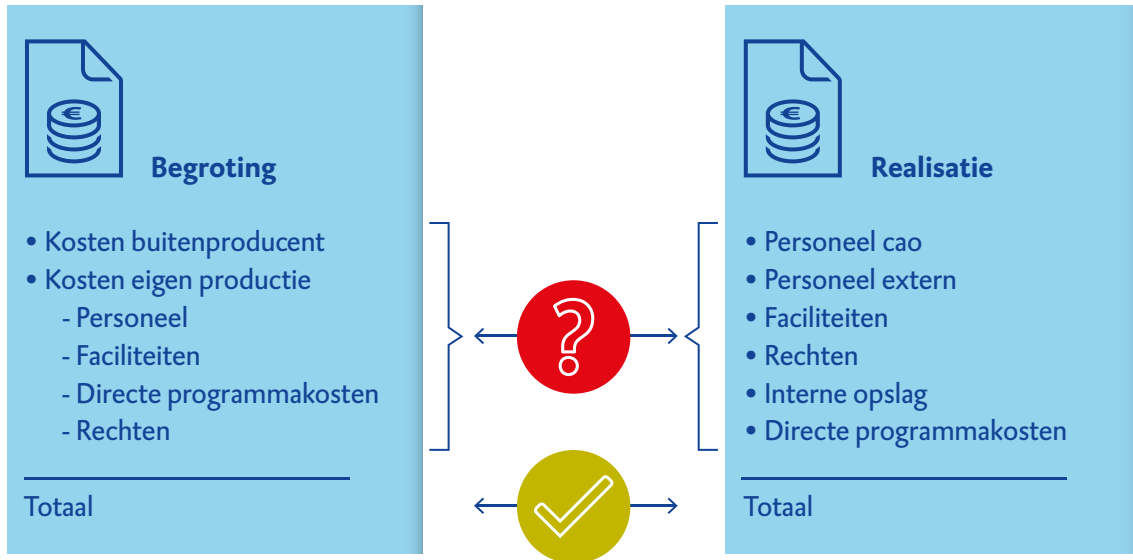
€

Begroting

• Kosten buitenproducent
• Kosten eigen productie
- Personeel
- Faciliteiten
- Directe programmakosten
- Rechten

Totaal

?

€

Realisatie

• Personeel cao
• Personeel extern
• Faciliteiten
• Rechten
• Interne opslag
• Directe programmakosten

Totaal